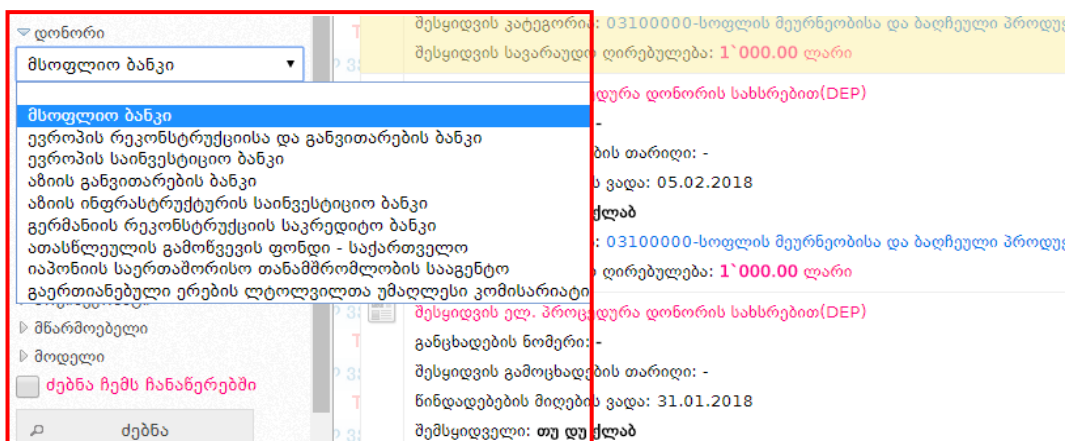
▿ დონორი

მსოფლიო ბანკი ▾

მსოფლიო ბანკი
ევროპის რეკონსტრუქციისა და განვითარების ბანკი
ევროპის საინვესტიციო ბანკი
აზიის განვითარების ბანკი
აზიის ინფრასტრუქტურის საინვესტიციო ბანკი
გერმანიის რეკონსტრუქციის საკრედიტო ბანკი
ათასწლეულის გამოწვევის ფონდი - საქართველო
იაპონიის საერთაშორისო თანამშრომლობის სააგენტო
გაერთიანებული ერების ლტოლვილთა უმაღლესი კომისარიატი

▷ მწარმოებელი
▷ მოდელი
ძებნა ჩემს ჩანაწერებში

ძებნა

შესყიდვის კატეგორია: 03100000-სოფლის მეურნეობისა და ბაღჩეული პროდუ
შესყიდვის სავარაუდო ღირებულება: 1`000.00 ლარი

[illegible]დურა დონორის სახსრებით(DEP)
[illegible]ბის თარიღი: -
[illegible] ვადა: 05.02.2018
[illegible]ქლაბ
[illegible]: 03100000-სოფლის მეურნეობისა და ბაღჩეული პროდუ
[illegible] ღირებულება: 1`000.00 ლარი

შესყიდვის ელ. პრო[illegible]დურა დონორის სახსრებით(DEP)
განცხადების ნომერი: -
შესყიდვის გამოცხადების თარიღი: -
წინადადებების მიღების ვადა: 31.01.2018
შემსყიდველი: თუ დუ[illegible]ქლაბ